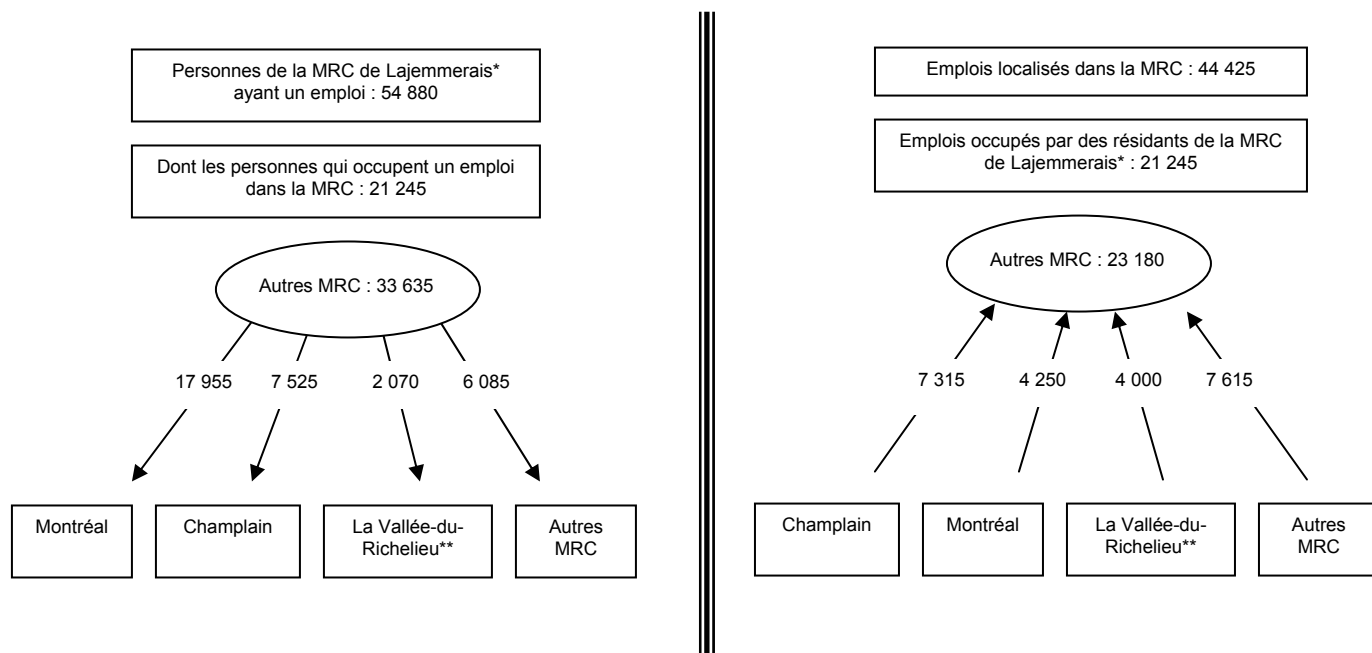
Personnes de la MRC de Lajemmerais* ayant un emploi : 54 880

Dont les personnes qui occupent un emploi dans la MRC : 21 245

Autres MRC : 33 635

17 955

7 525

2 070

6 085

Montréal

Champlain

La Vallée-du-Richelieu**

Autres MRC

Emplois localisés dans la MRC : 44 425

Emplois occupés par des résidants de la MRC de Lajemmerais* : 21 245

Autres MRC : 23 180

7 315

4 250

4 000

7 615

Champlain

Montréal

La Vallée-du-Richelieu**

Autres MRC